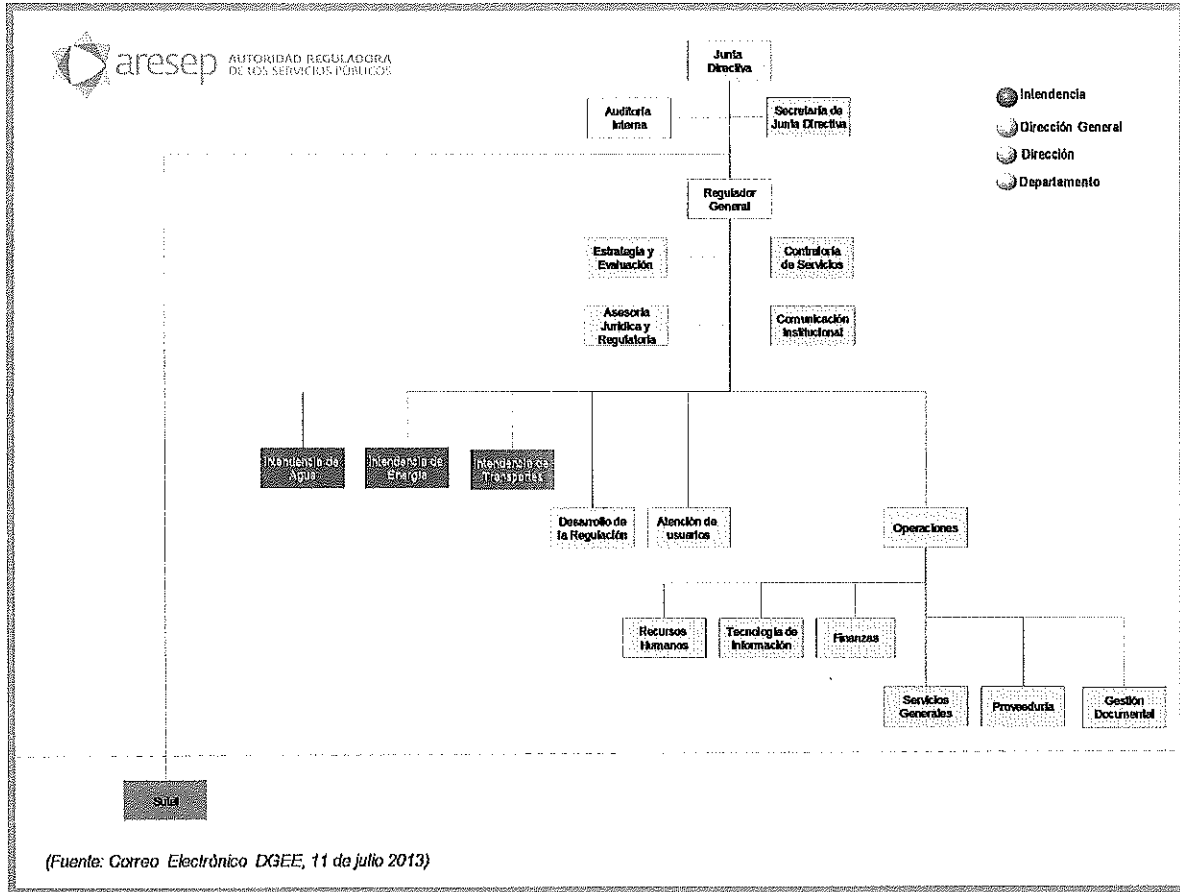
aresep AUTORIDAD REGULADORA DE LOS SERVICIOS PÚBLICOS

Junta Directiva

Auditoría Interna

Secretaría de Junta Directiva

Intendencia

Dirección General

Dirección

Departamento

Regulador General

Estrategia y Evaluación

Contraloría de Servicios

Asesoría Jurídica y Regulatoria

Comunicación Institucional

Intendencia de Agua

Intendencia de Energía

Intendencia de Transportes

Desarrollo de la Regulación

Atención de usuarios

Operaciones

Recursos Humanos

Tecnología de Información

Finanzas

Servicios Generales

Proveeduría

Gestión Documental

Sutel

(Fuente: Correo Electrónico DGEE, 11 de julio 2013)